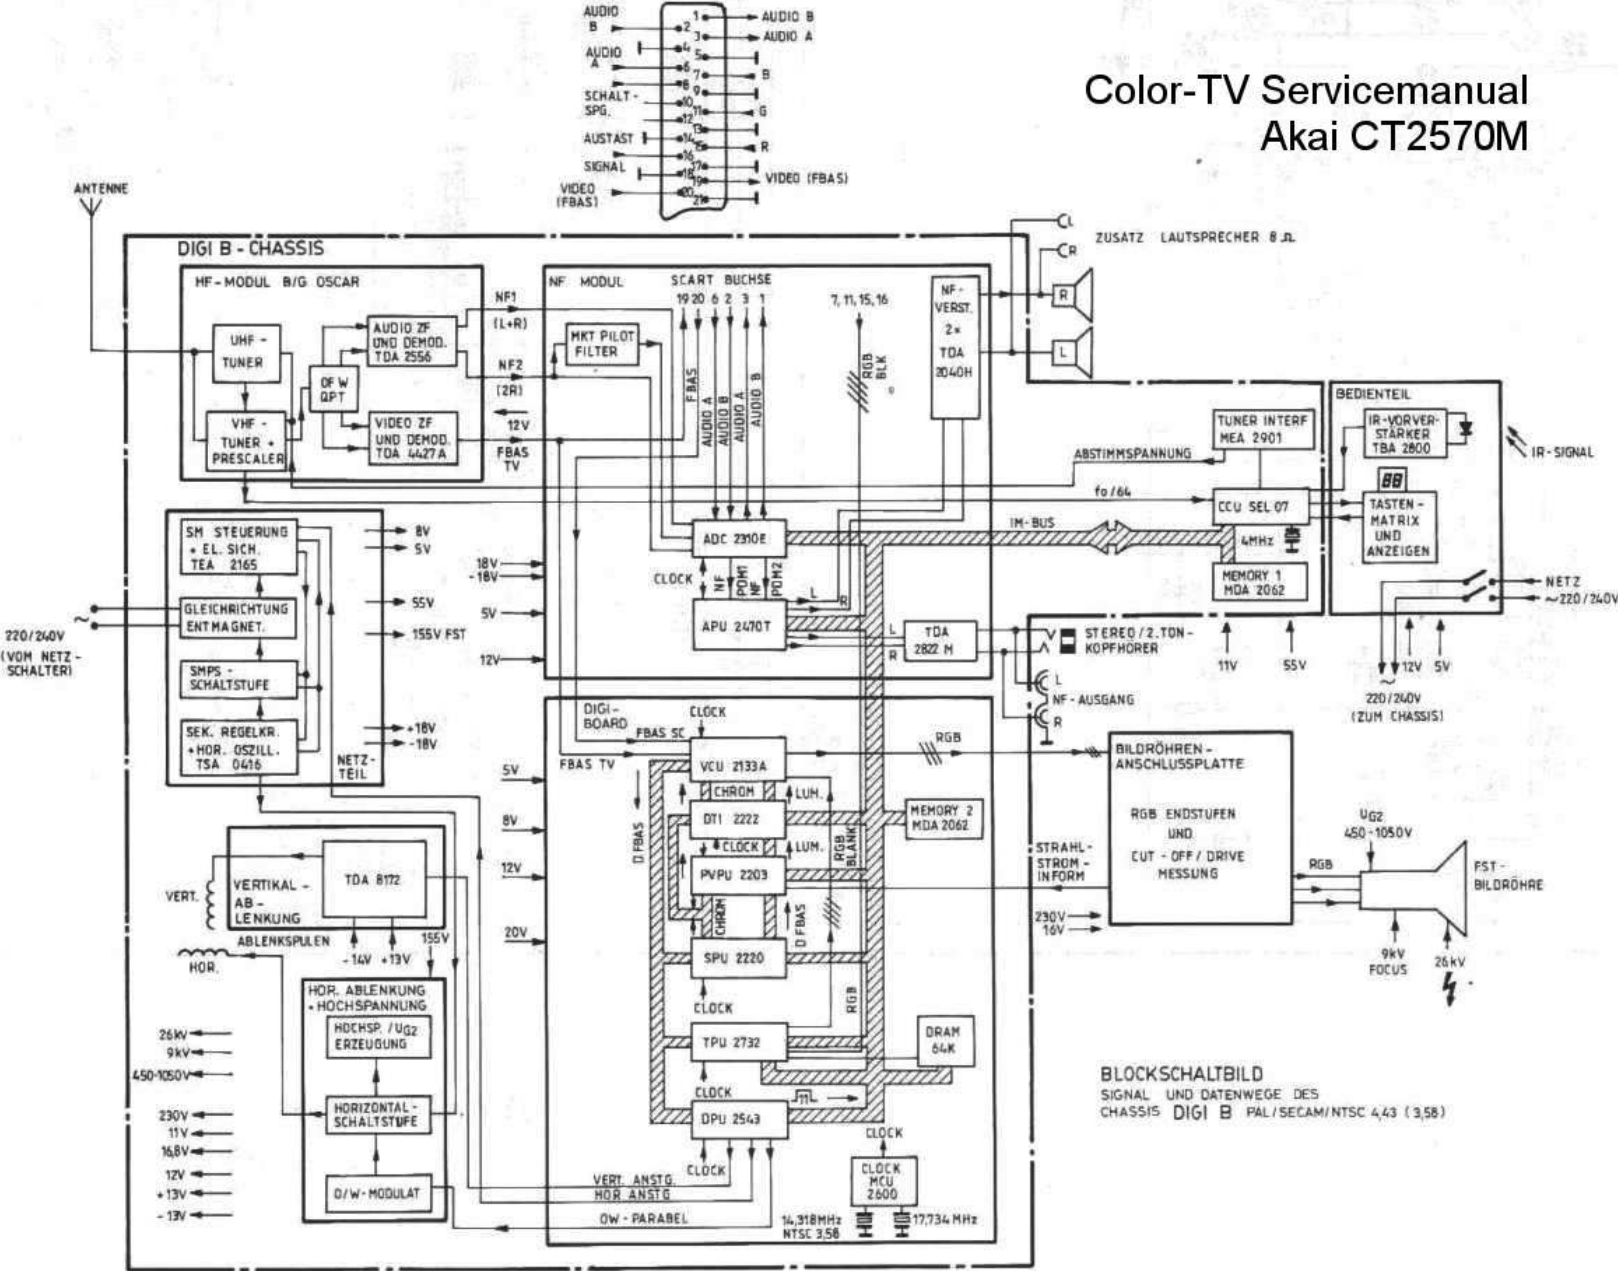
Color-TV Servicemanual
Akai CT2570M

AUDIO B
AUDIO A
SCHALT-SPG.
AUSTAST
SIGNAL
VIDEO (FBAS)
1 2 3 4 5 6 7 8 9 10 11 12 13 14 15 16 17 18 19 20 21
AUDIO B
AUDIO A
B
G
R
VIDEO (FBAS)

ANTENNE

DIGI B - CHASSIS

HF - MODUL B/G OSCAR
UHF - TUNER
VHF - TUNER + PRESCALER
OFW QPT
AUDIO ZF UND DEMOD. TDA 2556
VIDEO ZF UND DEMOD. TDA 4427A
NF1 (L+R)
NF2 (2R)
12V
FBAS TV

NF MODUL
SCART BUCHSE
19 20 6 2 3 1
MKT PILOT FILTER
FBAS
AUDIO A
AUDIO B
AUDIO A
AUDIO B
7, 11, 15, 16
RGB BLK
NF-VERST. 2x TDA 2040H
ADC 2310E
CLOCK
NF
POM1
NF
POM2
APU 2470T
L
R
18V
-18V
5V
12V

ZUSATZ LAUTSPRECHER 8 Ω
L
R

BEDIENTEIL
IR-VORVERSTÄRKER TBA 2800
IR-SIGNAL
TASTEN-MATRIX UND ANZEIGEN
TUNER INTERF MEA 2901
ABSTIMMSPANNUNG
fo/64
CCU SEL 07
IM-BUS
4MHz
MEMORY 1 MDA 2062
NETZ
~220/240V
11V
55V
12V
5V
220/240V (ZUM CHASSIS)

TDA 2822 M
STEREO / 2.TON-KOPFHÖRER
NF-AUSGANG

SM STEUERUNG + EL. SICH. TEA 2165
GLEICHRICHTUNG ENTMAGNET.
SMPS - SCHALTSTUFE
SEK. REGELKR. + HOR. OSZILL. TSA 0416
NETZ-TEIL
8V
5V
55V
155V FST
+18V
-18V
220/240V (VOM NETZ-SCHALTER)

DIGI-BOARD
CLOCK
FBAS SC
FBAS TV
5V
8V
12V
20V
VCU 2133A
CHROM
LUM.
DTI 2222
CLOCK
LUM.
PVPU 2203
CHROM
D FBAS
D FBAS
RGB BLANK
SPU 2220
CLOCK
TPU 2732
CLOCK
DPU 2543
CLOCK
RGB
RGB
MEMORY 2 MDA 2062
DRAM 64K
CLOCK
CLOCK MCU 2600
14,318MHz NTSC 3,58
17,734 MHz
VERT. ANSTG.
HOR ANSTG.
OW - PARABEL

VERT.
VERTIKAL - AB - LENKUNG
TDA 8172
ABLENKSPULEN
-14V +13V
155V
HOR.
HOR. ABLENKUNG + HOCHSPANNUNG
HOCHSP. / $U_{G2}$ ERZEUGUNG
HORIZONTAL-SCHALTSTUFE
O/W - MODULAT
26kV
9kV
450-1050V
230V
11V
16,8V
12V
+13V
-13V

BILDRÖHREN - ANSCHLUSSPLATTE
RGB ENDSTUFEN UND CUT - OFF / DRIVE MESSUNG
STRAHL-STROM-INFORM
230V
16V
RGB
$U_{G2}$
450-1050V
FST-BILDRÖHRE
9kV FOCUS
26kV

BLOCKSCHALTBILD
SIGNAL UND DATENWEGE DES
CHASSIS DIGI B PAL/SECAM/NTSC 4,43 (3,58)